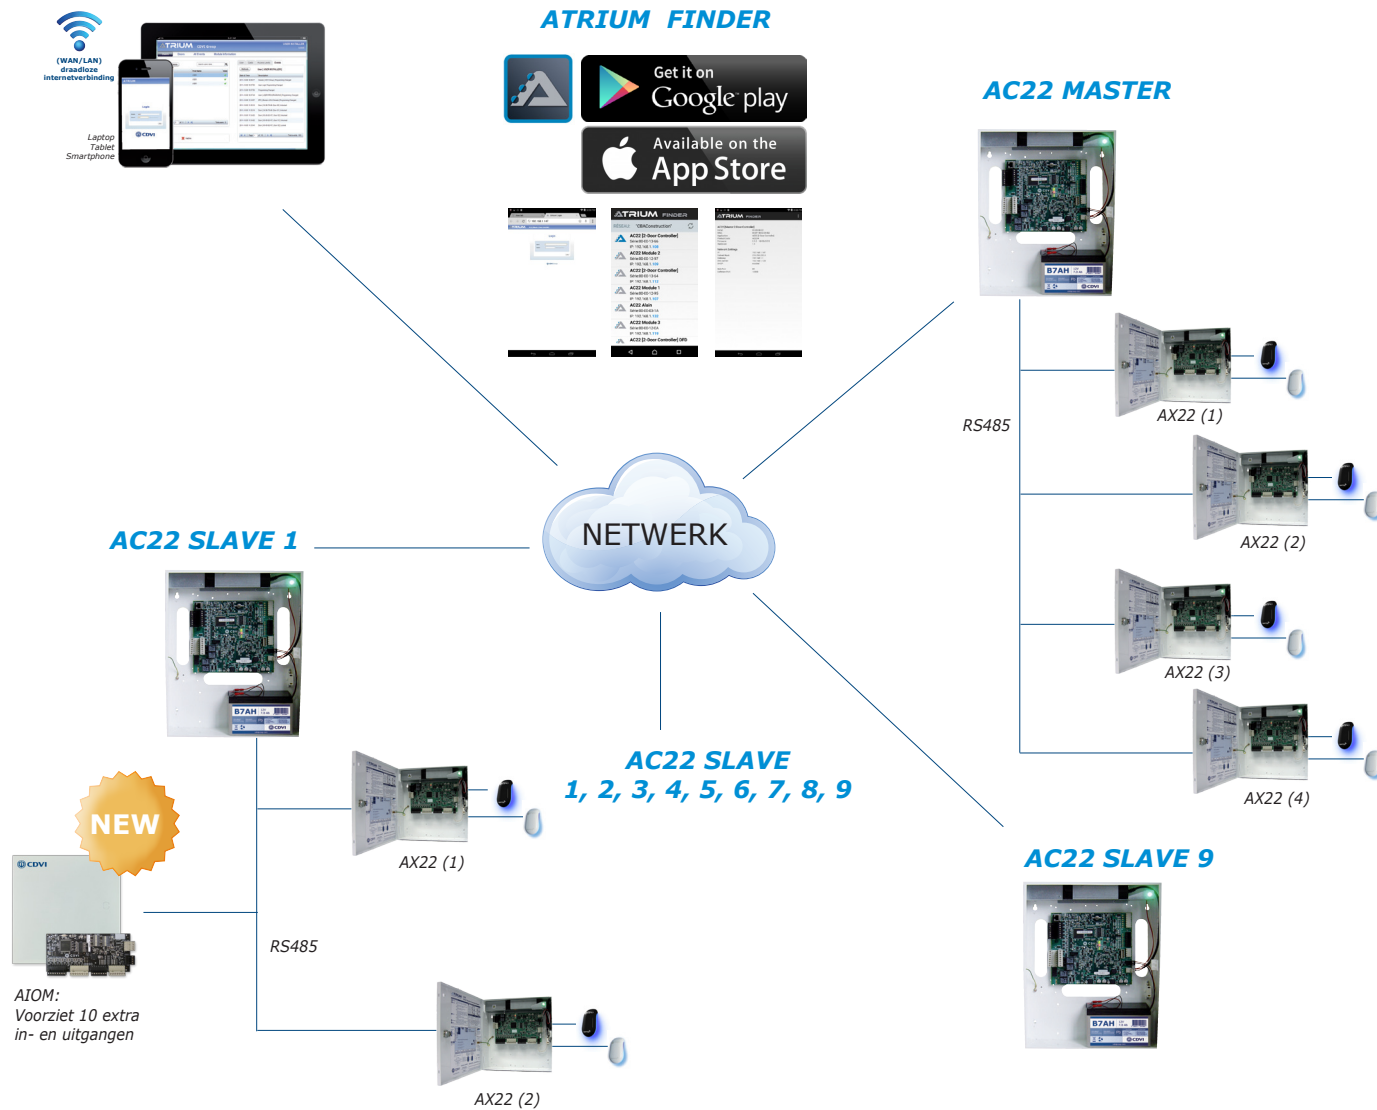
(WAN/LAN)
draadloze
internetverbinding

Laptop
Tablet
Smartphone

ATRIUM FINDER

Get it on
Google play

Available on the
App Store

AC22 MASTER

RS485

AX22 (1)

AX22 (2)

AX22 (3)

AX22 (4)

NETWERK

AC22 SLAVE 1

NEW

AX22 (1)

AC22 SLAVE
1, 2, 3, 4, 5, 6, 7, 8, 9

RS485

AIOM:
Voorziet 10 extra
in- en uitgangen

AX22 (2)

AC22 SLAVE 9